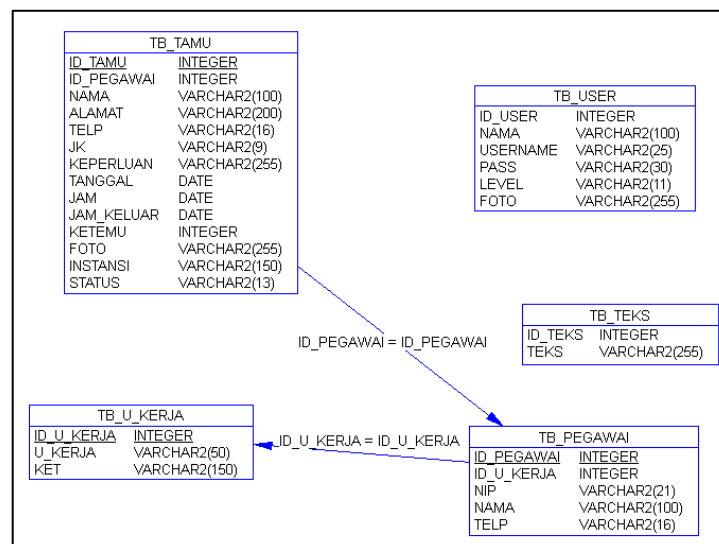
TB_TAMU

| ID_TAMU | INTEGER |
|---|---|
| ID_PEGAWAI | INTEGER |
| NAMA | VARCHAR2(100) |
| ALAMAT | VARCHAR2(200) |
| TELP | VARCHAR2(16) |
| JK | VARCHAR2(9) |
| KEPERLUAN | VARCHAR2(255) |
| TANGGAL | DATE |
| JAM | DATE |
| JAM_KELUAR | DATE |
| KETEMU | INTEGER |
| FOTO | VARCHAR2(255) |
| INSTANSI | VARCHAR2(150) |
| STATUS | VARCHAR2(13) |

TB_USER

| ID_USER | INTEGER |
|---|---|
| NAMA | VARCHAR2(100) |
| USERNAME | VARCHAR2(25) |
| PASS | VARCHAR2(30) |
| LEVEL | VARCHAR2(11) |
| FOTO | VARCHAR2(255) |

TB_TEKS

| ID_TEKS | INTEGER |
|---|---|
| TEKS | VARCHAR2(255) |

ID_PEGAWAI = ID_PEGAWAI

TB_U_KERJA

| ID_U_KERJA | INTEGER |
|---|---|
| U_KERJA | VARCHAR2(50) |
| KET | VARCHAR2(150) |

ID_U_KERJA = ID_U_KERJA

TB_PEGAWAI

| ID_PEGAWAI | INTEGER |
|---|---|
| ID_U_KERJA | INTEGER |
| NIP | VARCHAR2(21) |
| NAMA | VARCHAR2(100) |
| TELP | VARCHAR2(16) |